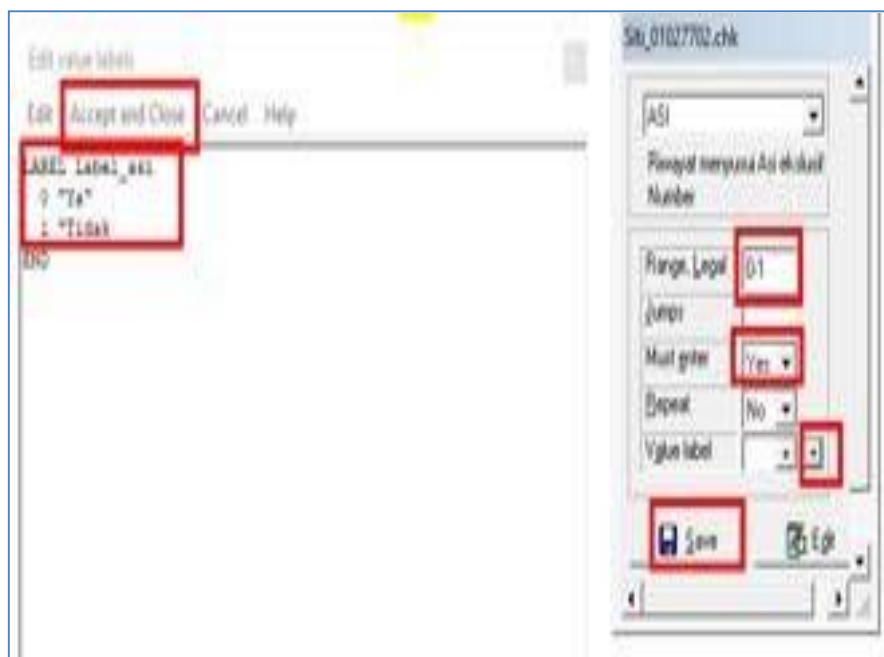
Edit value labels

Edit Accept and Close Cancel Help

LABEL Label_asi
0 "Ya"
1 "Tidak
END

Siti_01027702.chk

ASI

Riwayat memjuna Asi eksklusif
Number

Range, Legal 0-1

Jumps

Must enter Yes

Repeat No

Value label

Save

Edit